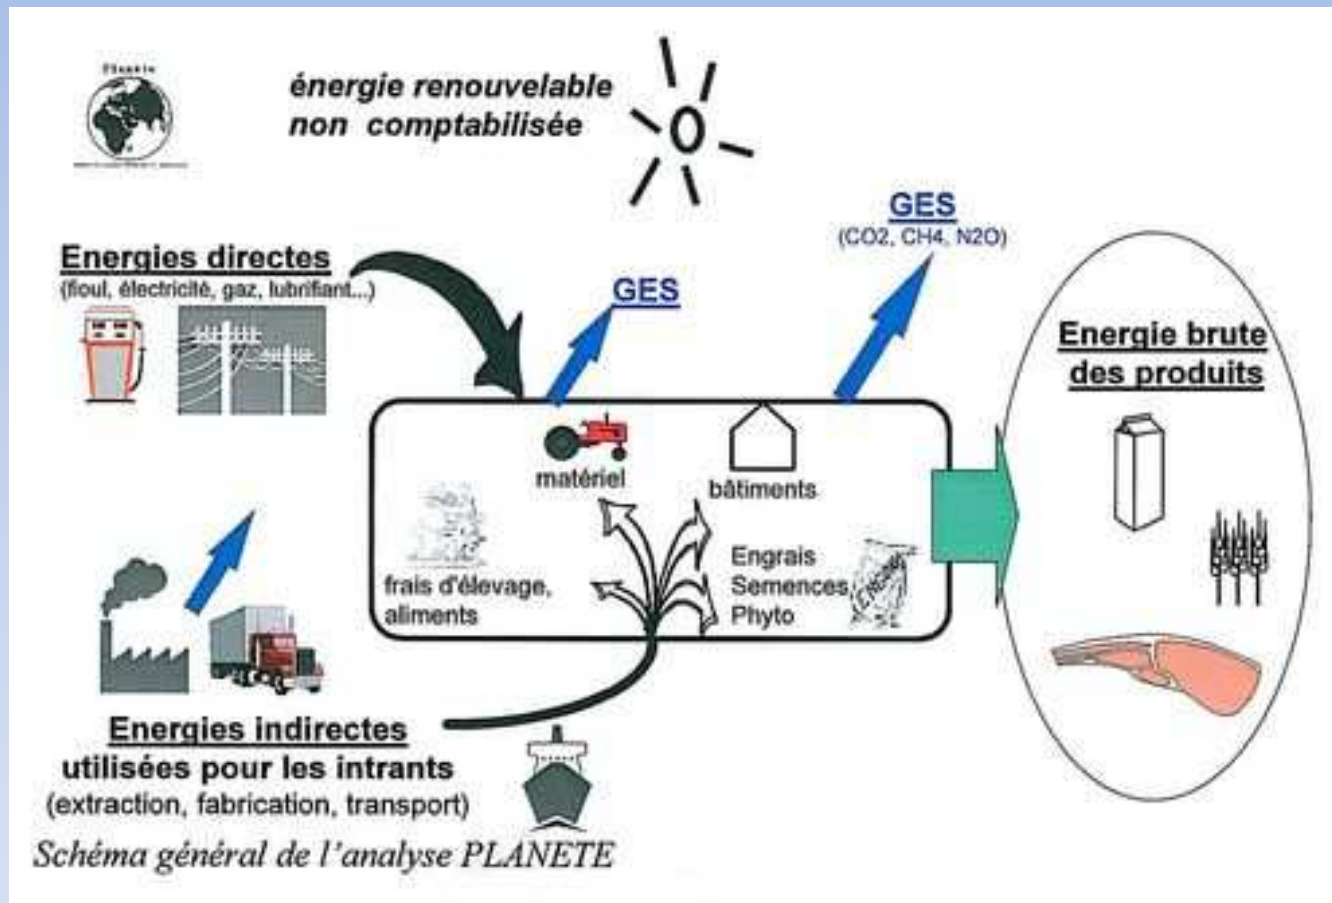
Planete

énergie renouvelable non comptabilisée

GES
(CO2, CH4, N2O)

Energies directes
(fioul, électricité, gaz, lubrifiant...)

GES

Energie brute des produits

matériel

bâtiments

frais d'élevage, aliments

Engrais
Semences
Phyto

Energies indirectes
utilisées pour les intrants
(extraction, fabrication, transport)

Schéma général de l'analyse PLANETE